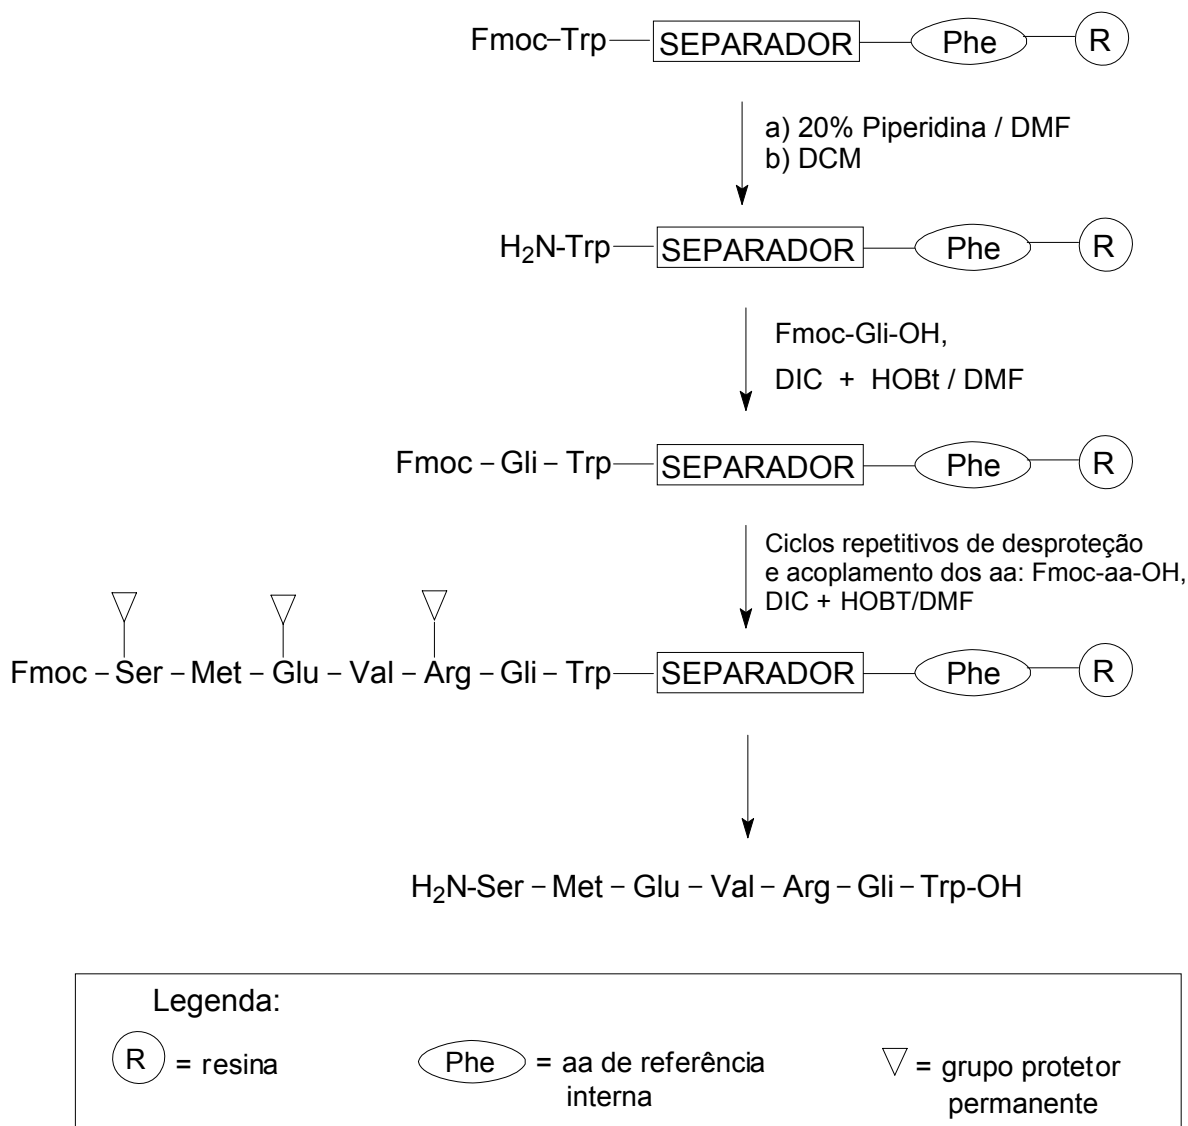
Fmoc–Trp SEPARADOR Phe R

a) 20% Piperidina / DMF
b) DCM

$H_2N$-Trp SEPARADOR Phe R

Fmoc-Gli-OH,
DIC + HOBt / DMF

Fmoc – Gli – Trp SEPARADOR Phe R

Ciclos repetitivos de desproteção e acoplamento dos aa: Fmoc-aa-OH, DIC + HOBT/DMF

Fmoc – Ser – Met – Glu – Val – Arg – Gli – Trp SEPARADOR Phe R

$H_2N$-Ser – Met – Glu – Val – Arg – Gli – Trp-OH

Legenda:
R = resina
Phe = aa de referência interna
▽ = grupo protetor permanente